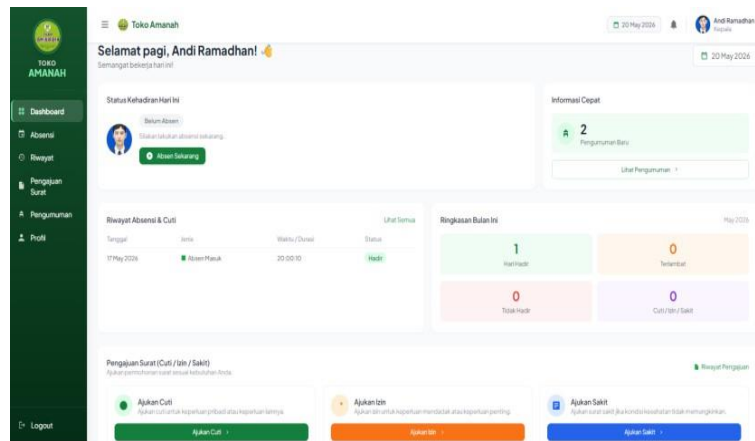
TOKO AMANAH

Dashboard
Absensi
Riwayat
Pengajuan Surat
Pengumuman
Profil

Logout

Toko Amanah

20 May 2026

Andi Ramadhan
Kepala

Selamat pagi, Andi Ramadhan!
Semangat bekerja hari ini!

20 May 2026

Status Kehadiran Hari Ini

Belum Absen
Silakan lakukan absensi sekarang

Absen Sekarang

Informasi Cepat

2
Pengumuman Baru

Lihat Pengumuman

Riwayat Absensi & Cuti

Lihat Semua

| Tanggal | Jenis | Waktu / Durasi | Status |
|---|---|---|---|
| 17 May 2026 | Absen Masuk | 20:00:10 | Hadir |

Ringkasan Bulan Ini

May 2026

1
Hari Hadir

0
Terlambat

0
Tidak Hadir

0
Cuti / Izin / Sakit

Pengajuan Surat (Cuti / Izin / Sakit)
Ajukan permohonan surat sesuai kebutuhan Anda

Riwayat Pengajuan

Ajukan Cuti
Ajukan cuti untuk keperluan pribadi atau keperluan lainnya

Ajukan Cuti

Ajukan Izin
Ajukan izin untuk keperluan mendadak atau keperluan penting

Ajukan Izin

Ajukan Sakit
Ajukan surat sakit jika kondisi kesehatan tidak memungkinkan

Ajukan Sakit